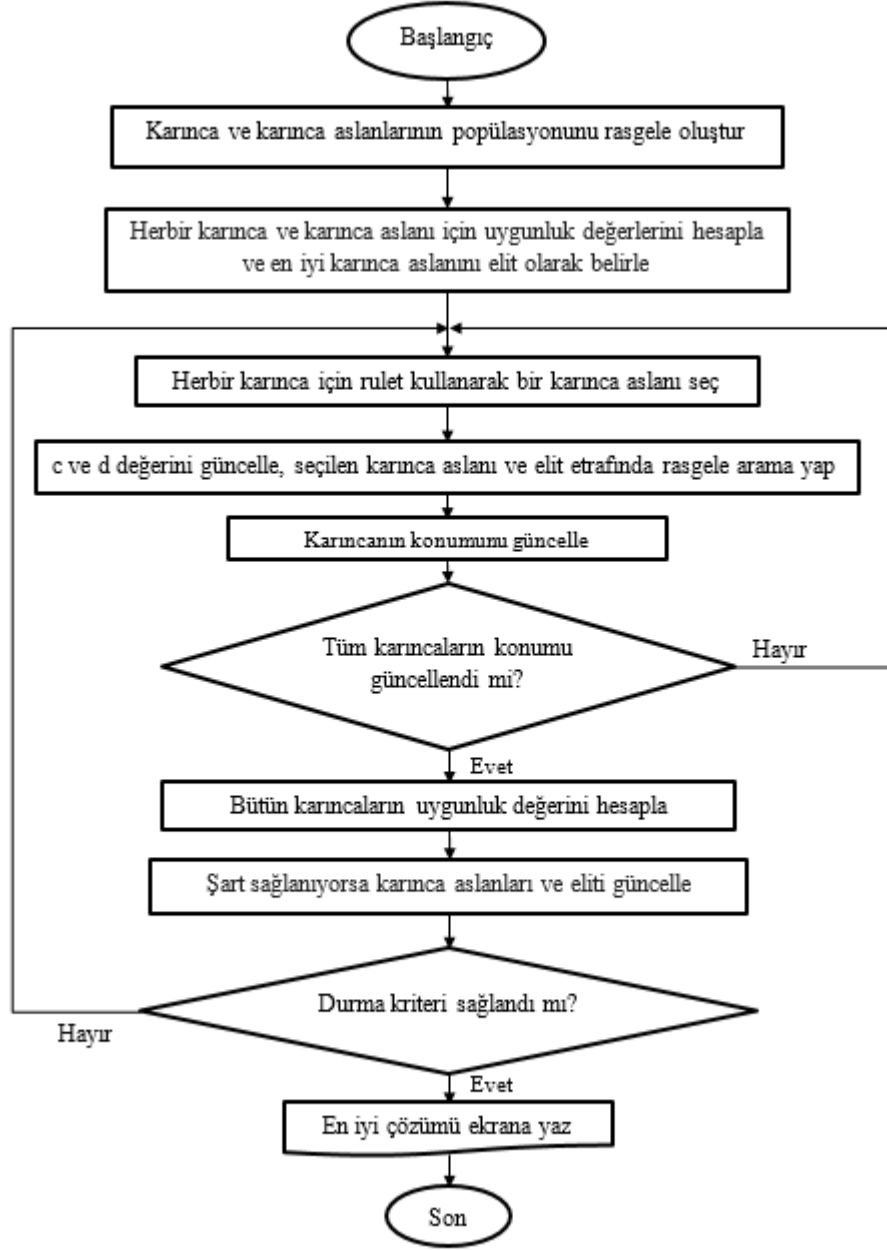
Başlangıç

Karınca ve karınca aslanlarının popülasyonunu rasgele oluştur

Herbir karınca ve karınca aslanı için uygunluk değerlerini hesapla ve en iyi karınca aslanını elit olarak belirle

Herbir karınca için rulet kullanarak bir karınca aslanı seç

c ve d değerini güncelle, seçilen karınca aslanı ve elit etrafında rasgele arama yap

Karıncanın konumunu güncelle

Tüm karıncaların konumu güncellendi mi?

Hayır

Evet

Bütün karıncaların uygunluk değerini hesapla

Şart sağlanıyorsa karınca aslanları ve eliti güncelle

Durma kriteri sağlandı mı?

Hayır

Evet

En iyi çözümü ekrana yaz

Son